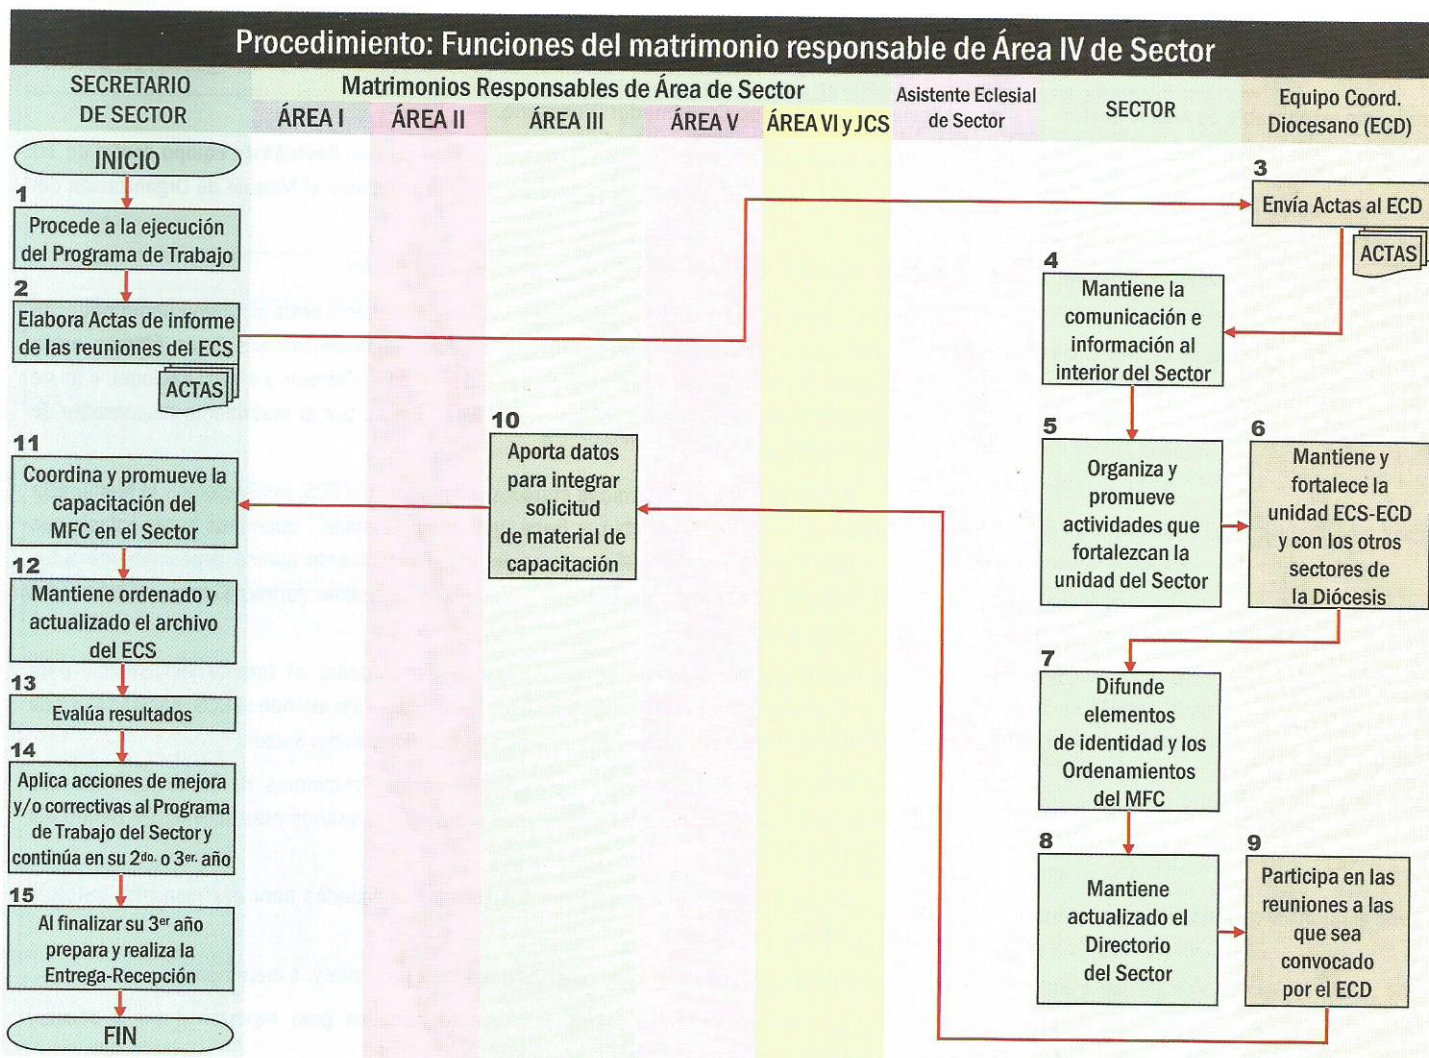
Procedimiento: Funciones del matrimonio responsable de Área IV de Sector

SECRETARIO DE SECTOR

Matrimonios Responsables de Área de Sector

ÁREA I

ÁREA II

ÁREA III

ÁREA V

ÁREA VI y JCS

Asistente Eclesial de Sector

SECTOR

Equipo Coord. Diocesano (ECD)

INICIO

1
Procede a la ejecución del Programa de Trabajo

2
Elabora Actas de informe de las reuniones del ECS

ACTAS

3
Envía Actas al ECD

ACTAS

4
Mantiene la comunicación e información al interior del Sector

5
Organiza y promueve actividades que fortalezcan la unidad del Sector

6
Mantiene y fortalece la unidad ECS-ECD y con los otros sectores de la Diócesis

7
Difunde elementos de identidad y los Ordenamientos del MFC

8
Mantiene actualizado el Directorio del Sector

9
Participa en las reuniones a las que sea convocado por el ECD

10
Aporta datos para integrar solicitud de material de capacitación

11
Coordina y promueve la capacitación del MFC en el Sector

12
Mantiene ordenado y actualizado el archivo del ECS

13
Evalúa resultados

14
Aplica acciones de mejora y/o correctivas al Programa de Trabajo del Sector y continúa en su 2$^{do.}$ o 3$^{er.}$ año

15
Al finalizar su 3$^{er}$ año prepara y realiza la Entrega-Recepción

FIN